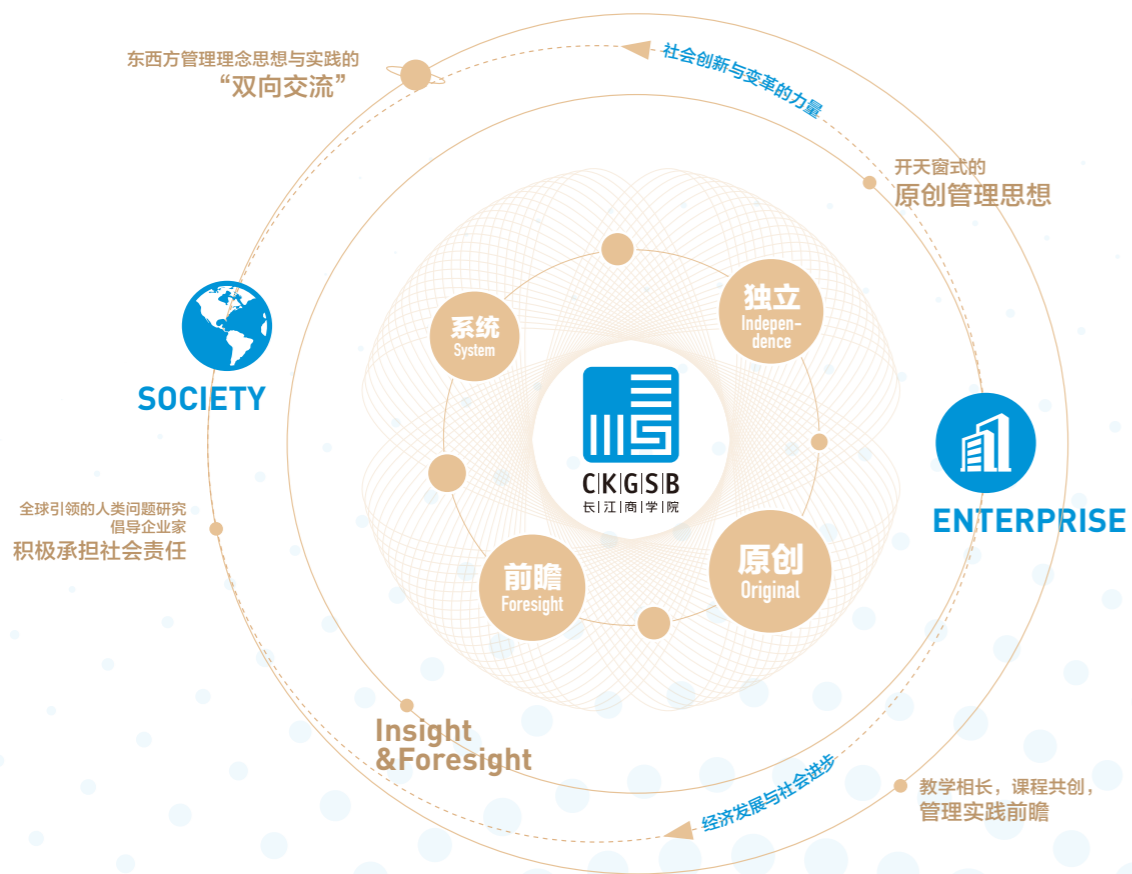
东西方管理理念思想与实践的
“双向交流”

社会创新与变革的力量

开天窗式的
原创管理思想

SOCIETY

系统
System

独立
Independence

CKGSB
长江商学院

ENTERPRISE

全球引领的人类问题研究
倡导企业家
积极承担社会责任

前瞻
Foresight

原创
Original

Insight
&Foresight

经济发展与社会进步

教学相长，课程共创，
管理实践前瞻